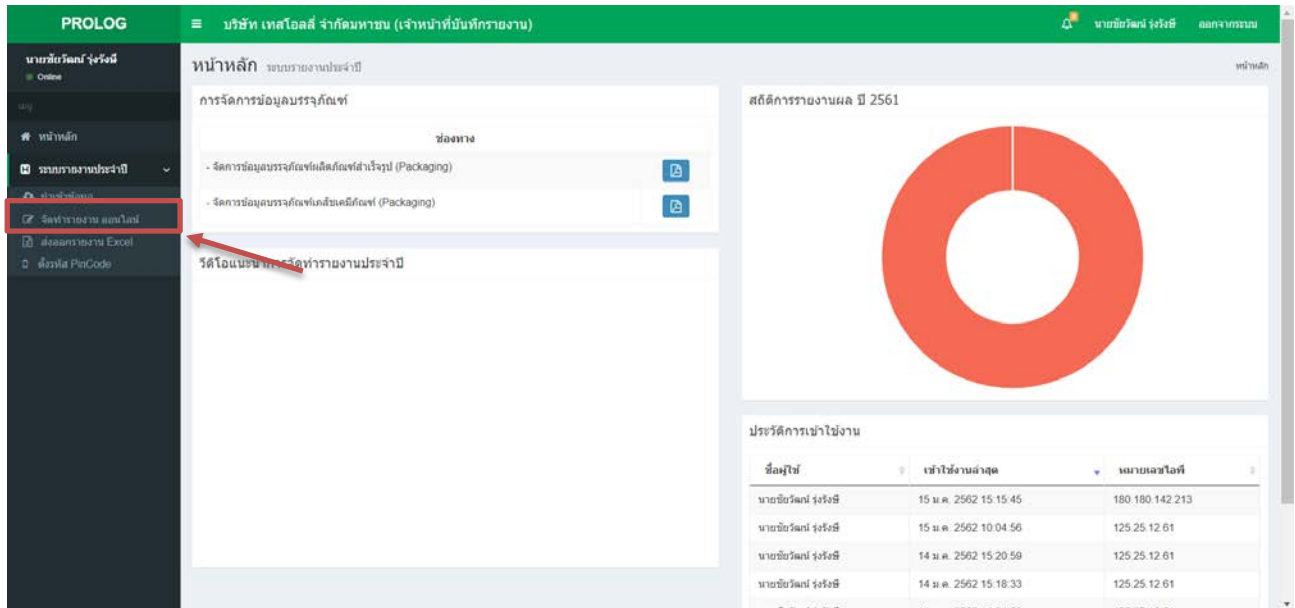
PROLOG

≡ บริษัท เทสโอลล์ จำกัดมหาชน (เจ้าหน้าที่บันทึกรายงาน)

นายชัยวัฒน์ รุ่งรังษี ออกจากระบบ

นายชัยวัฒน์ รุ่งรังษี
Online

เมนู

หน้าหลัก

ระบบรายงานประจำปี

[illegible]

จัดทำรายงาน ออนไลน์

ส่งออกรายงาน Excel

ตั้งรหัส PinCode

หน้าหลัก ระบบรายงานประจำปี

หน้าหลัก

การจัดการข้อมูลบรรจุภัณฑ์

| ช่องทาง | |
|---|---|
| - จัดการข้อมูลบรรจุภัณฑ์ผลิตภัณฑ์สำเร็จรูป (Packaging) | |
| - จัดการข้อมูลบรรจุภัณฑ์เคมีภัณฑ์ (Packaging) | |

วีดีโอแนะนำการจัดทำรายงานประจำปี

สถิติการรายงานผล ปี 2561

ประวัติการเข้าใช้งาน

| ชื่อผู้ใช้ | เข้าใช้งานล่าสุด | หมายเลขไอพี |
|---|---|---|
| นายชัยวัฒน์ รุ่งรังษี | 15 ม.ค. 2562 15:15:45 | 180.180.142.213 |
| นายชัยวัฒน์ รุ่งรังษี | 15 ม.ค. 2562 10:04:56 | 125.25.12.61 |
| นายชัยวัฒน์ รุ่งรังษี | 14 ม.ค. 2562 15:20:59 | 125.25.12.61 |
| นายชัยวัฒน์ รุ่งรังษี | 14 ม.ค. 2562 15:18:33 | 125.25.12.61 |